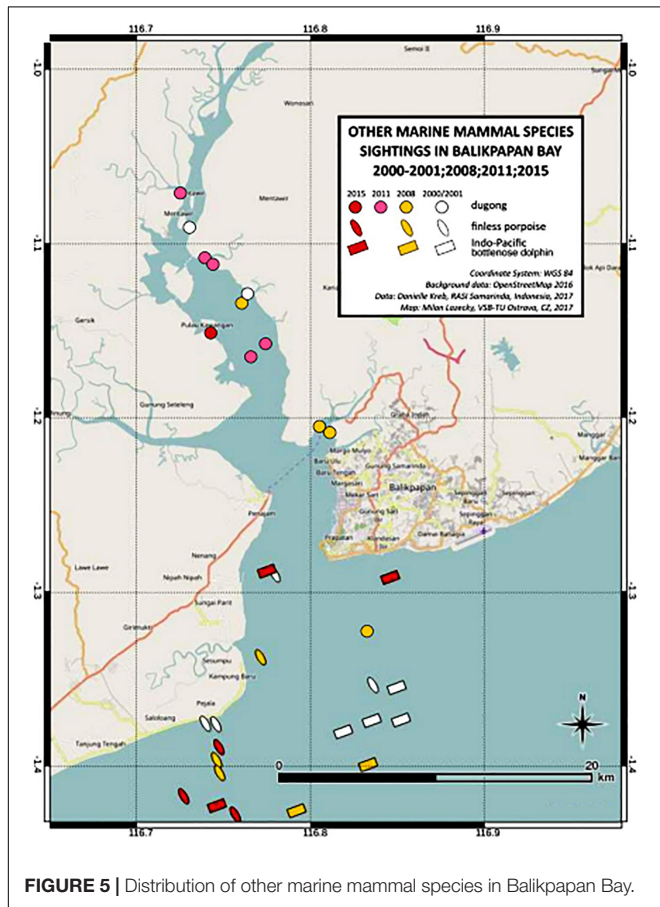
116.7 116.8 116.9

-1.0 -1.1 -1.2 -1.3 -1.4

OTHER MARINE MAMMAL SPECIES SIGHTINGS IN BALIKPAPAN BAY 2000-2001;2008;2011;2015

2015 2011 2008 2000/2001

dugong

finless porpoise

Indo-Pacific bottlenose dolphin

Coordinate System: WGS 84
Background data: OpenStreetMap 2016
Data: Danielle Kreb, RASI Samarinda, Indonesia, 2017
Map: Milan Lazecky, VSB-TU Ostrava, CZ, 2017

Semoi II
Wonosari
Mentawir
Mentawir
Pulau Kwangan
Gersik
Gunung Seteleng
Balikpapan
Penajam
Nenang
Lawe Lawe
Nipah Nipah
Sungai Parit
Girimukti
Sesumpu
Kampung Baru
Pejala
Saloloang
Tanjung Tengah
Manggar
Manggar Baru
Margo Mulyo
Gunung Samarinda
Baru Ulu
Baru Tengah
Margasari
Mekar Sari
Gunung Sari
Prapatan
Klandasan
Sepinggan
Graha Indah

N

0 20 km

116.7 116.8 116.9

FIGURE 5 | Distribution of other marine mammal species in Balikpapan Bay.